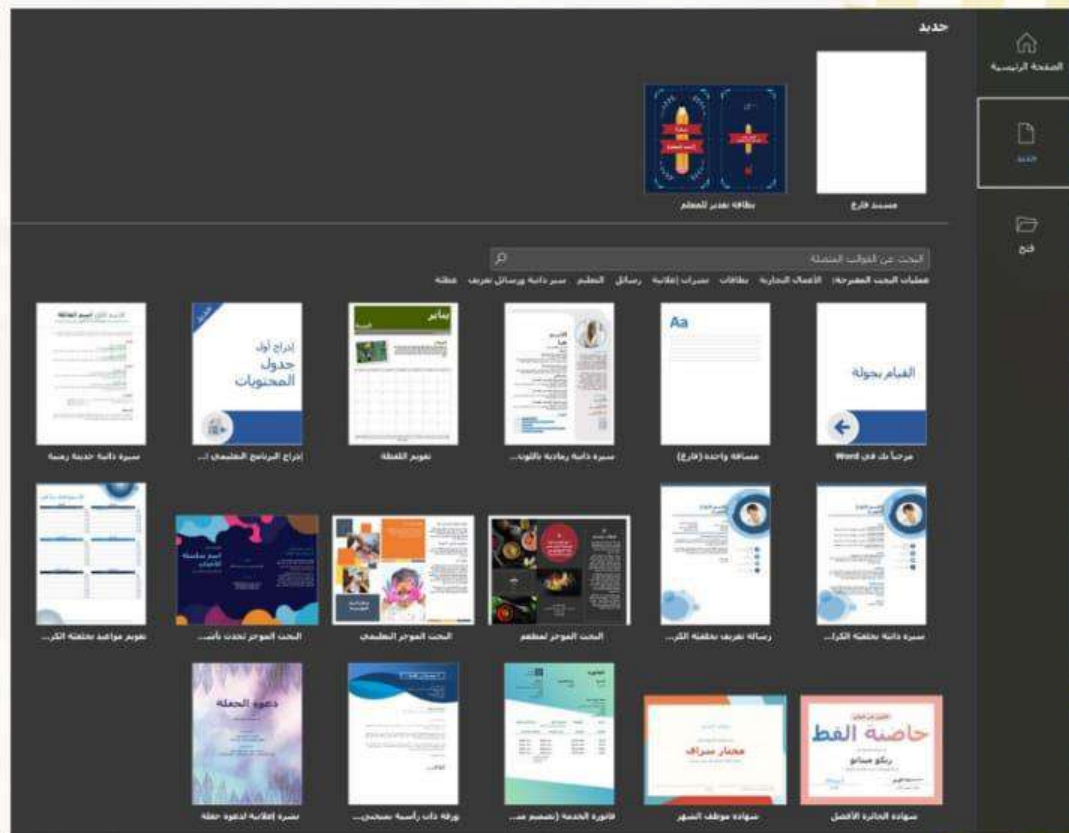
جديد

الصفحة الرئيسية

جديد

فتح

مستند فارغ

بطاقة تقدير للمعلم

البحث عن القوالب المتصلة

عمليات البحث المقترحة: الأعمال التجارية بطاقات نشرات إعلانية رسائل التعليم سير ذاتية ورسائل تعريف عطلة

القيام بجولة

مرحباً بك في Word

Aa

مسافة واحدة (فارغ)

سيرة ذاتية رمادية بالألوان...

يناير

تقويم اللقطة

إدراج أول جدول المحتويات

إدراج البرنامج التعليمي ل...

سيرة ذاتية حديثة زمنية

سيرة ذاتية بحلقة الكرا...

رسالة تعريف بحلقة الكر...

البحث الموجز لمطعم

البحث الموجز التعليمي

البحث الموجز لحدث بأسـ...

تقويم مواعيد بحلقة الكر...

حاصنة القط

شهادة الجائزة الأفضل

مختار سراج

شهادة موظف الشهر

فاتورة الخدمة (تصميم مـ...

ورقة ذات رأسية بمنحنى...

دعوة الحفلة

نشرة إعلانية لدعوة حفلة